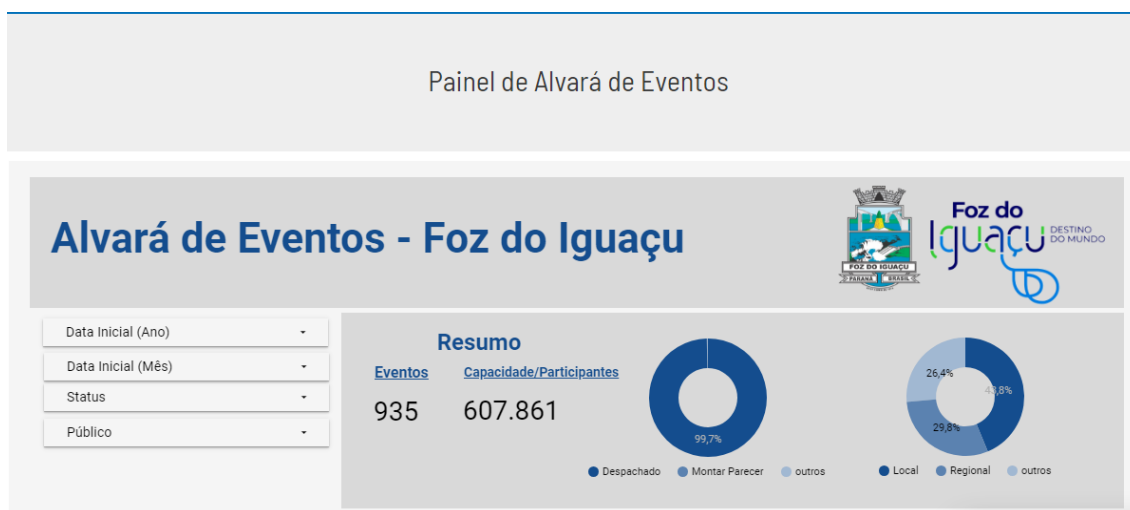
Painel de Alvará de Eventos

Alvará de Eventos - Foz do Iguaçu

FOZ DO IGUAÇU
PARANÁ BRASIL

Foz do Iguaçu DESTINO DO MUNDO

Data Inicial (Ano)

Data Inicial (Mês)

Status

Público

Resumo

Eventos
935

Capacidade/Participantes
607.861

99,7%

Despachado Montar Parecer outros

26,4%
43,8%
29,8%

Local Regional outros